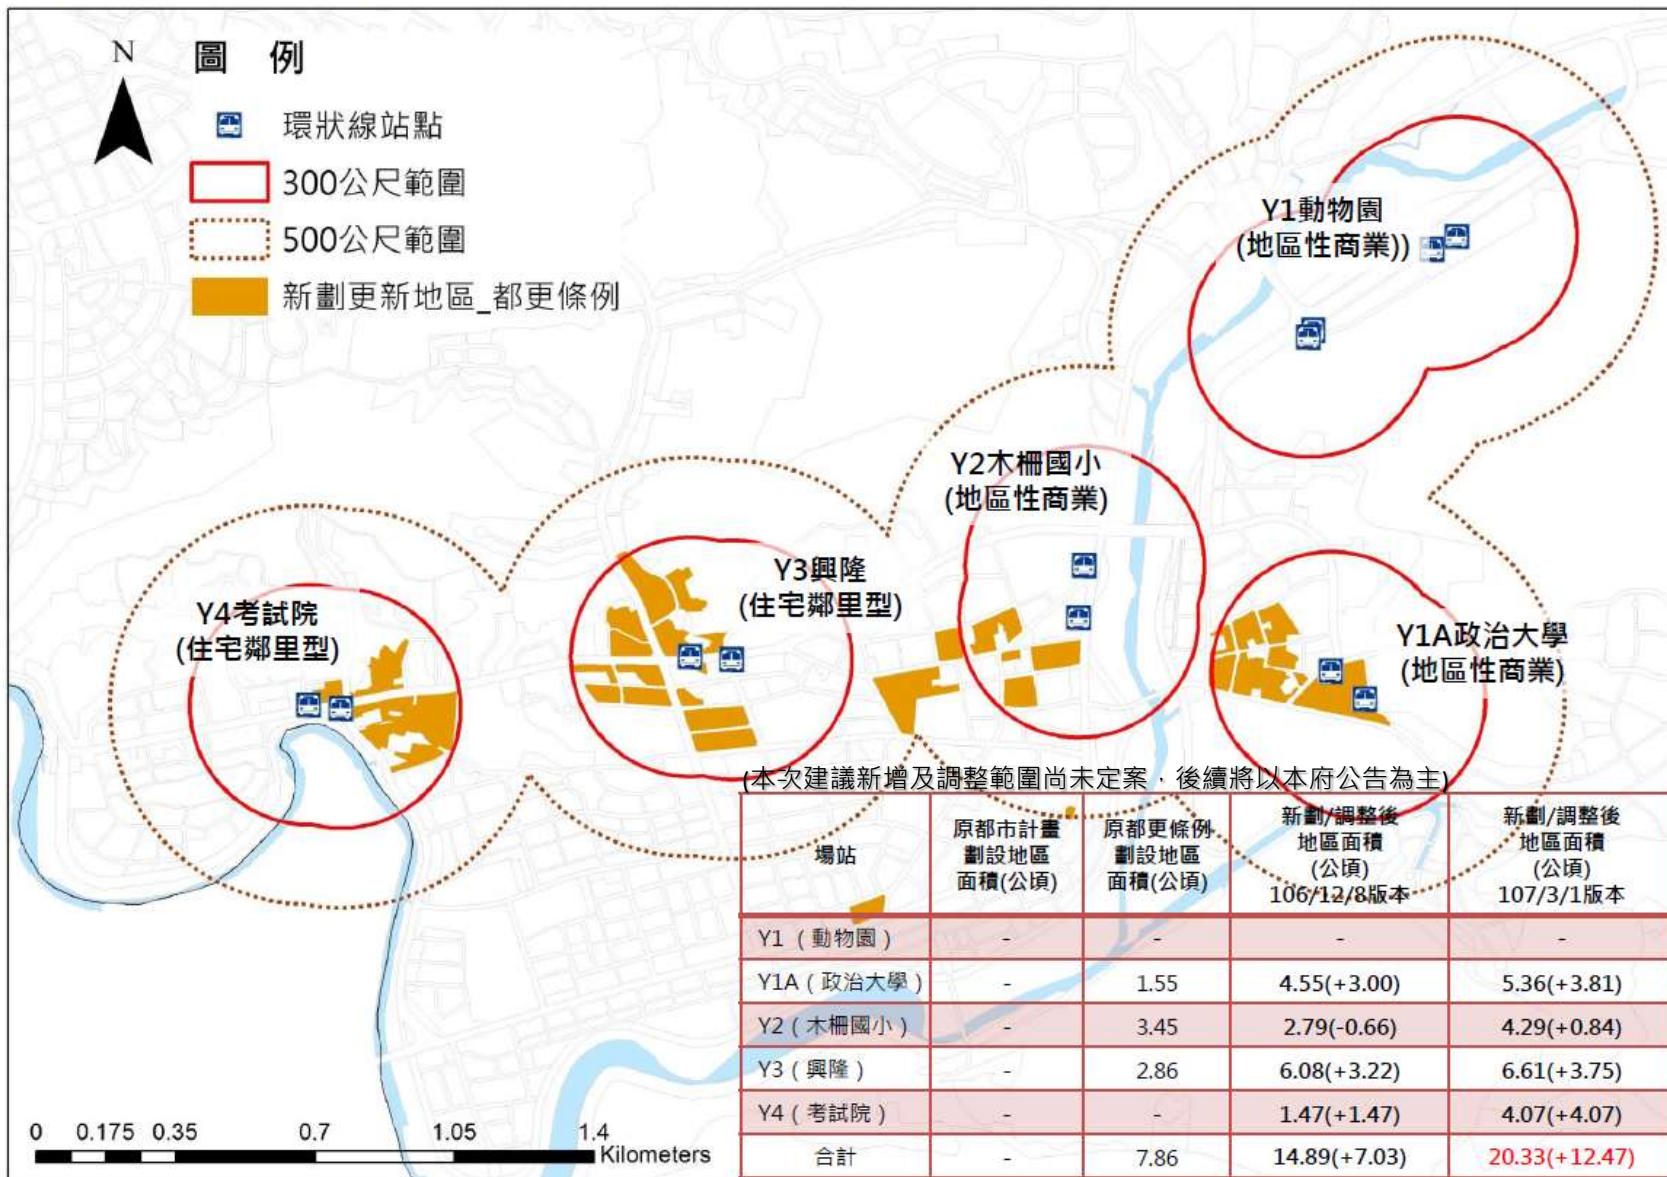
N

圖 例

環狀線站點

300公尺範圍

500公尺範圍

新劃更新地區_都更條例

Y1動物園
(地區性商業))

Y2木柵國小
(地區性商業)

Y3興隆
(住宅鄰里型)

Y4考試院
(住宅鄰里型)

Y1A政治大學
(地區性商業)

(本次建議新增及調整範圍尚未定案，後續將以本府公告為主)

| 場站 | 原都市計畫劃設地區面積(公頃) | 原都更條例劃設地區面積(公頃) | 新劃/調整後地區面積(公頃) 106/12/8版本 | 新劃/調整後地區面積(公頃) 107/3/1版本 |
|---|---|---|---|---|
| Y1（動物園） | - | - | - | - |
| Y1A（政治大學） | - | 1.55 | 4.55(+3.00) | 5.36(+3.81) |
| Y2（木柵國小） | - | 3.45 | 2.79(-0.66) | 4.29(+0.84) |
| Y3（興隆） | - | 2.86 | 6.08(+3.22) | 6.61(+3.75) |
| Y4（考試院） | - | - | 1.47(+1.47) | 4.07(+4.07) |
| 合計 | - | 7.86 | 14.89(+7.03) | 20.33(+12.47) |

0 0.175 0.35 0.7 1.05 1.4
Kilometers